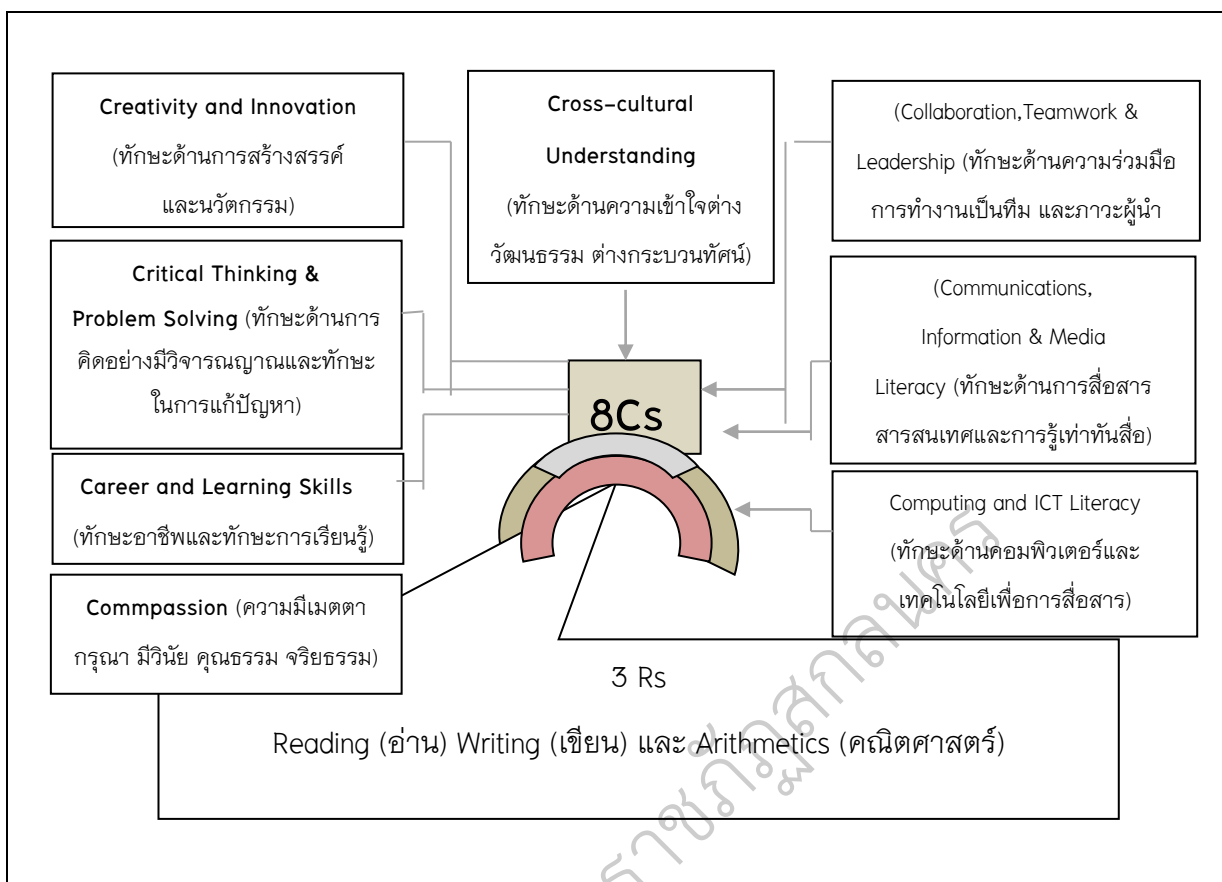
Creativity and Innovation (ทักษะด้านการสร้างสรรค์และนวัตกรรม)

Cross-cultural Understanding (ทักษะด้านความเข้าใจต่างวัฒนธรรม ต่างกระบวนทัศน์)

(Collaboration,Teamwork & Leadership (ทักษะด้านความร่วมมือ การทำงานเป็นทีม และภาวะผู้นำ

Critical Thinking & Problem Solving (ทักษะด้านการคิดอย่างมีวิจารณญาณและทักษะในการแก้ปัญหา)

(Communications, Information & Media Literacy (ทักษะด้านการสื่อสาร สารสนเทศและการรู้เท่าทันสื่อ)

8Cs

Career and Learning Skills (ทักษะอาชีพและทักษะการเรียนรู้)

Computing and ICT Literacy (ทักษะด้านคอมพิวเตอร์และเทคโนโลยีเพื่อการสื่อสาร)

Commpassion (ความมีเมตตา กรุณา มีวินัย คุณธรรม จริยธรรม)

3 Rs

Reading (อ่าน) Writing (เขียน) และ Arithmetics (คณิตศาสตร์)